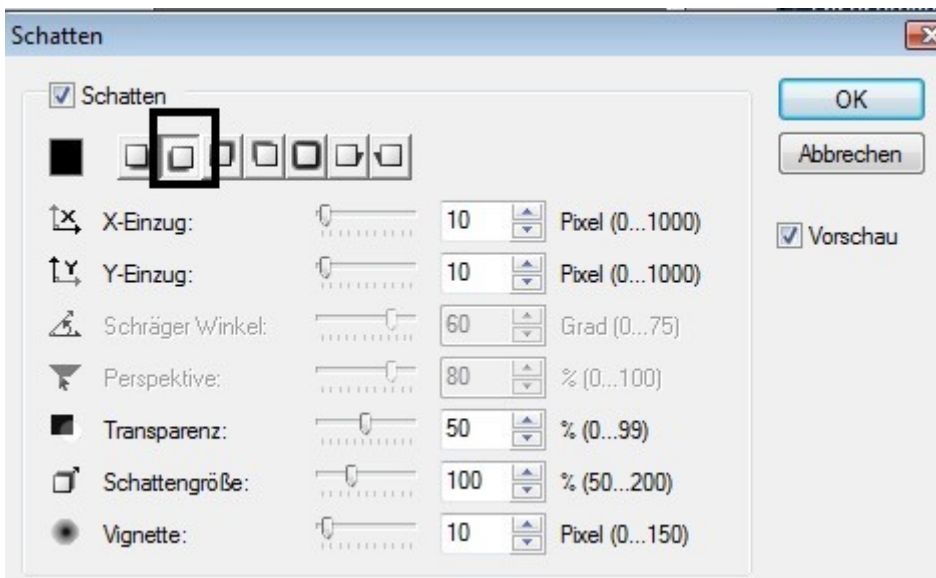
Schatten

Schatten

OK

Abbrechen

Vorschau

X-Einzug: 10 Pixel (0...1000)

Y-Einzug: 10 Pixel (0...1000)

Schräger Winkel: 60 Grad (0...75)

Perspektive: 80 % (0...100)

Transparenz: 50 % (0...99)

Schattengröße: 100 % (50...200)

Vignette: 10 Pixel (0...150)